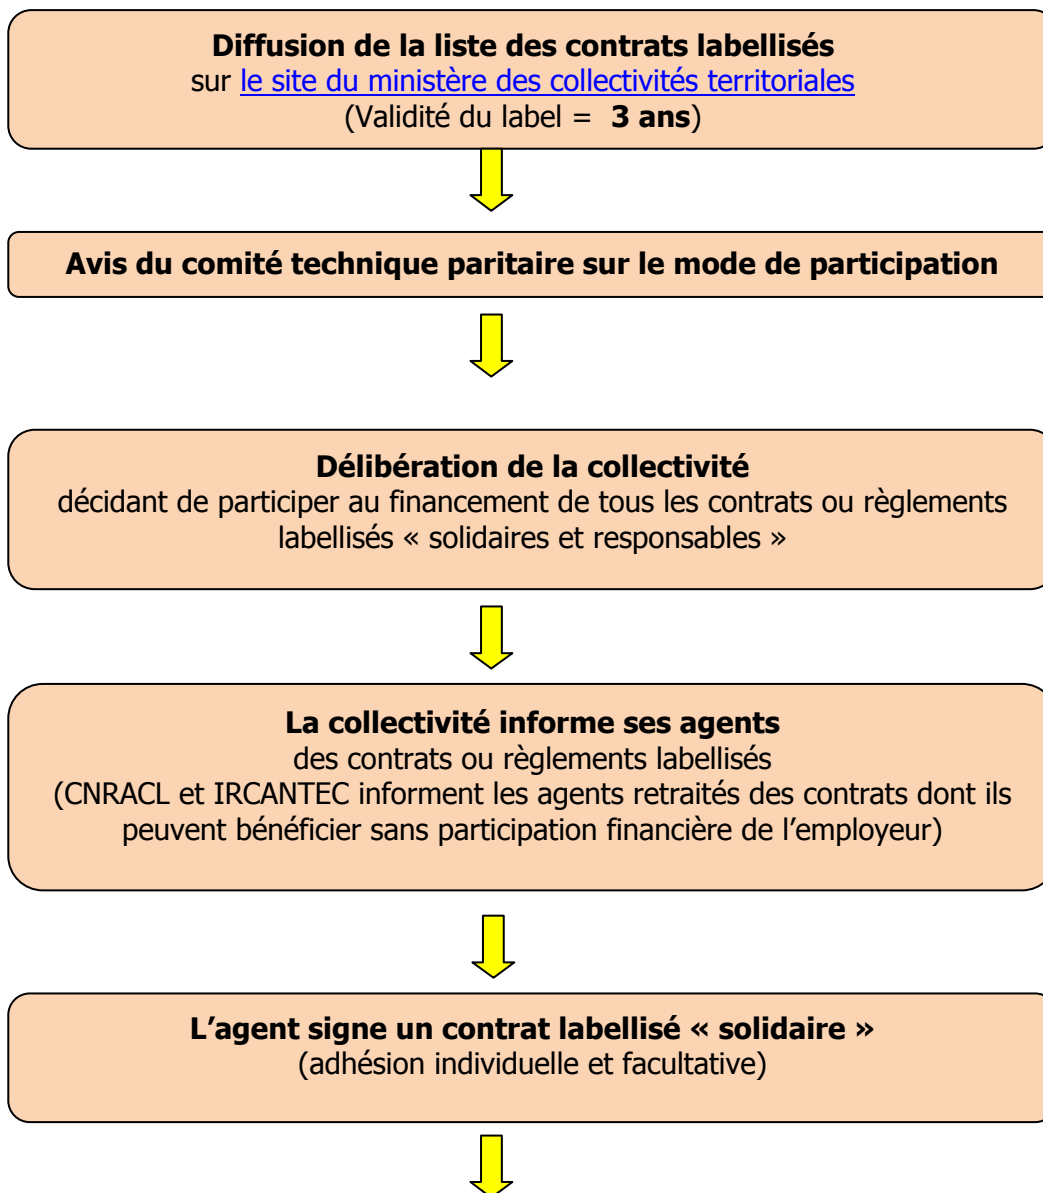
**Diffusion de la liste des contrats labellisés**
sur le site du ministère des collectivités territoriales
(Validité du label = **3 ans**)

**Avis du comité technique paritaire sur le mode de participation**

**Délibération de la collectivité**
décidant de participer au financement de tous les contrats ou règlements labellisés « solidaires et responsables »

**La collectivité informe ses agents**
des contrats ou règlements labellisés
(CNRACL et IRCANTEC informent les agents retraités des contrats dont ils peuvent bénéficier sans participation financière de l'employeur)

**L'agent signe un contrat labellisé « solidaire »**
(adhésion individuelle et facultative)